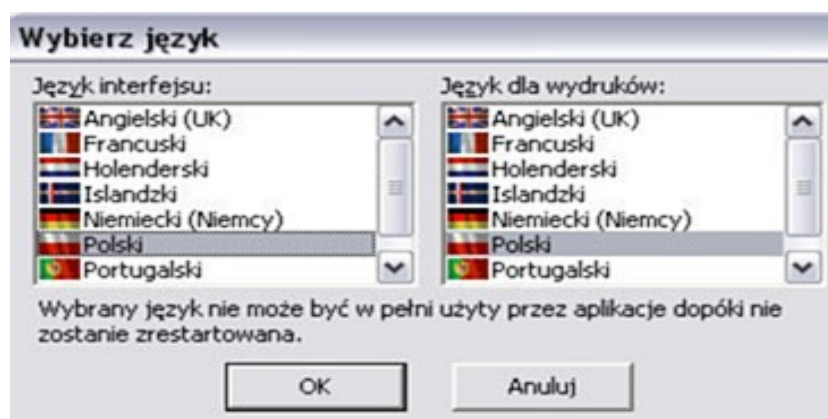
Wybierz język

Język interfejsu:

Angielski (UK)
Francuski
Holenderski
Islandzki
Niemiecki (Niemcy)
Polski
Portugalski

Język dla wydruków:

Angielski (UK)
Francuski
Holenderski
Islandzki
Niemiecki (Niemcy)
Polski
Portugalski

Wybrany język nie może być w pełni użyty przez aplikacje dopóki nie zostanie zrestartowana.

OK

Anuluj